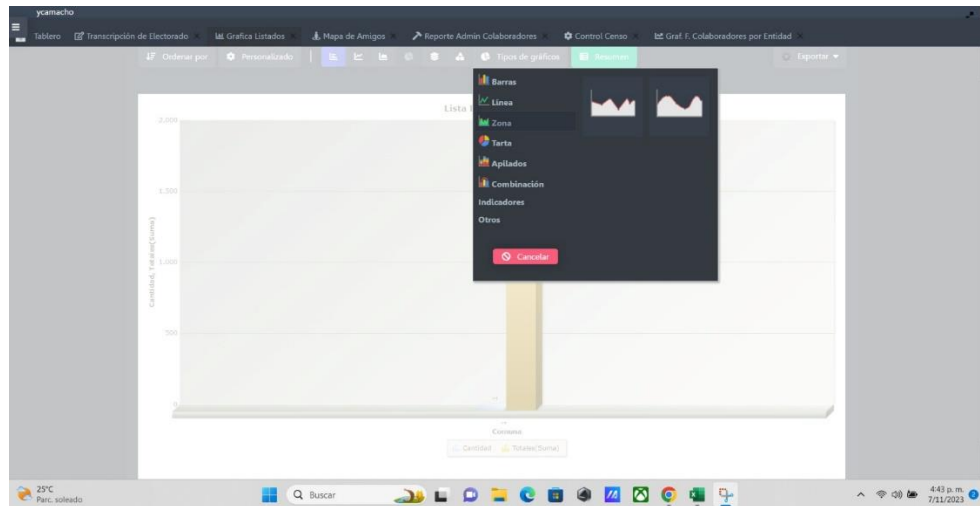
ycamacho

Tablero Transcripción de Electorado Grafica Listados Mapa de Amigos Reporte Admin Colaboradores Control Censo Graf. F. Colaboradores por Entidad

Ordenar por Personalizado Tipos de gráficos Resumen Exportar

Lista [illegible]

2,000
1,500
1,000
500
0

Cantidad, Totales(Suma)

Barras
Línea
Zona
Tarta
Apilados
Combinación
Indicadores
Otros

Cancelar

Comuna

Cantidad Totales(Suma)

25°C
Parc. soleado

Buscar

4:43 p. m.
7/11/2023